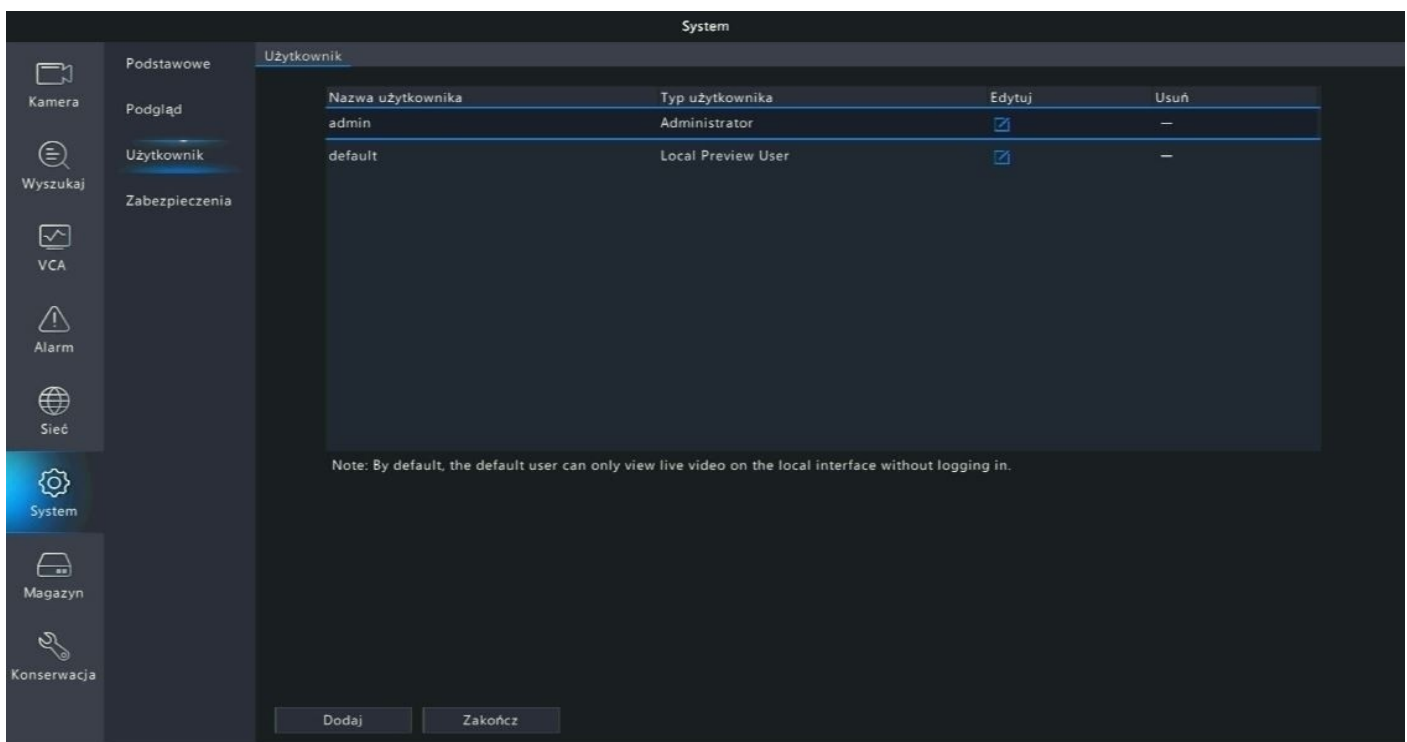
System

Kamera
Wyszukaj
VCA
Alarm
Sieć
System
Magazyn
Konserwacja

Podstawowe
Podgląd
Użytkownik
Zabezpieczenia

Użytkownik

| Nazwa użytkownika | Typ użytkownika | Edytuj | Usuń |
|---|---|---|---|
| admin | Administrator | | — |
| default | Local Preview User | | — |

Note: By default, the default user can only view live video on the local interface without logging in.

Dodaj
Zakończ